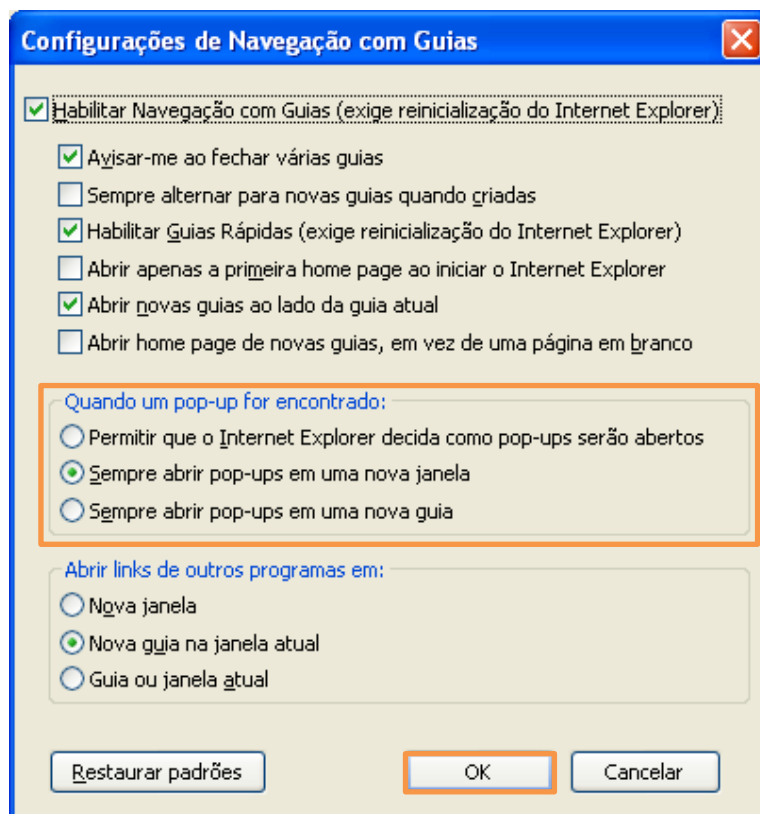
Configurações de Navegação com Guias

Habilitar Navegação com Guias (exige reinicialização do Internet Explorer)

Avisar-me ao fechar várias guias

Sempre alternar para novas guias quando criadas

Habilitar Guias Rápidas (exige reinicialização do Internet Explorer)

Abrir apenas a primeira home page ao iniciar o Internet Explorer

Abrir novas guias ao lado da guia atual

Abrir home page de novas guias, em vez de uma página em branco

Quando um pop-up for encontrado:

Permitir que o Internet Explorer decida como pop-ups serão abertos

Sempre abrir pop-ups em uma nova janela

Sempre abrir pop-ups em uma nova guia

Abrir links de outros programas em:

Nova janela

Nova guia na janela atual

Guia ou janela atual

Restaurar padrões

OK

Cancelar